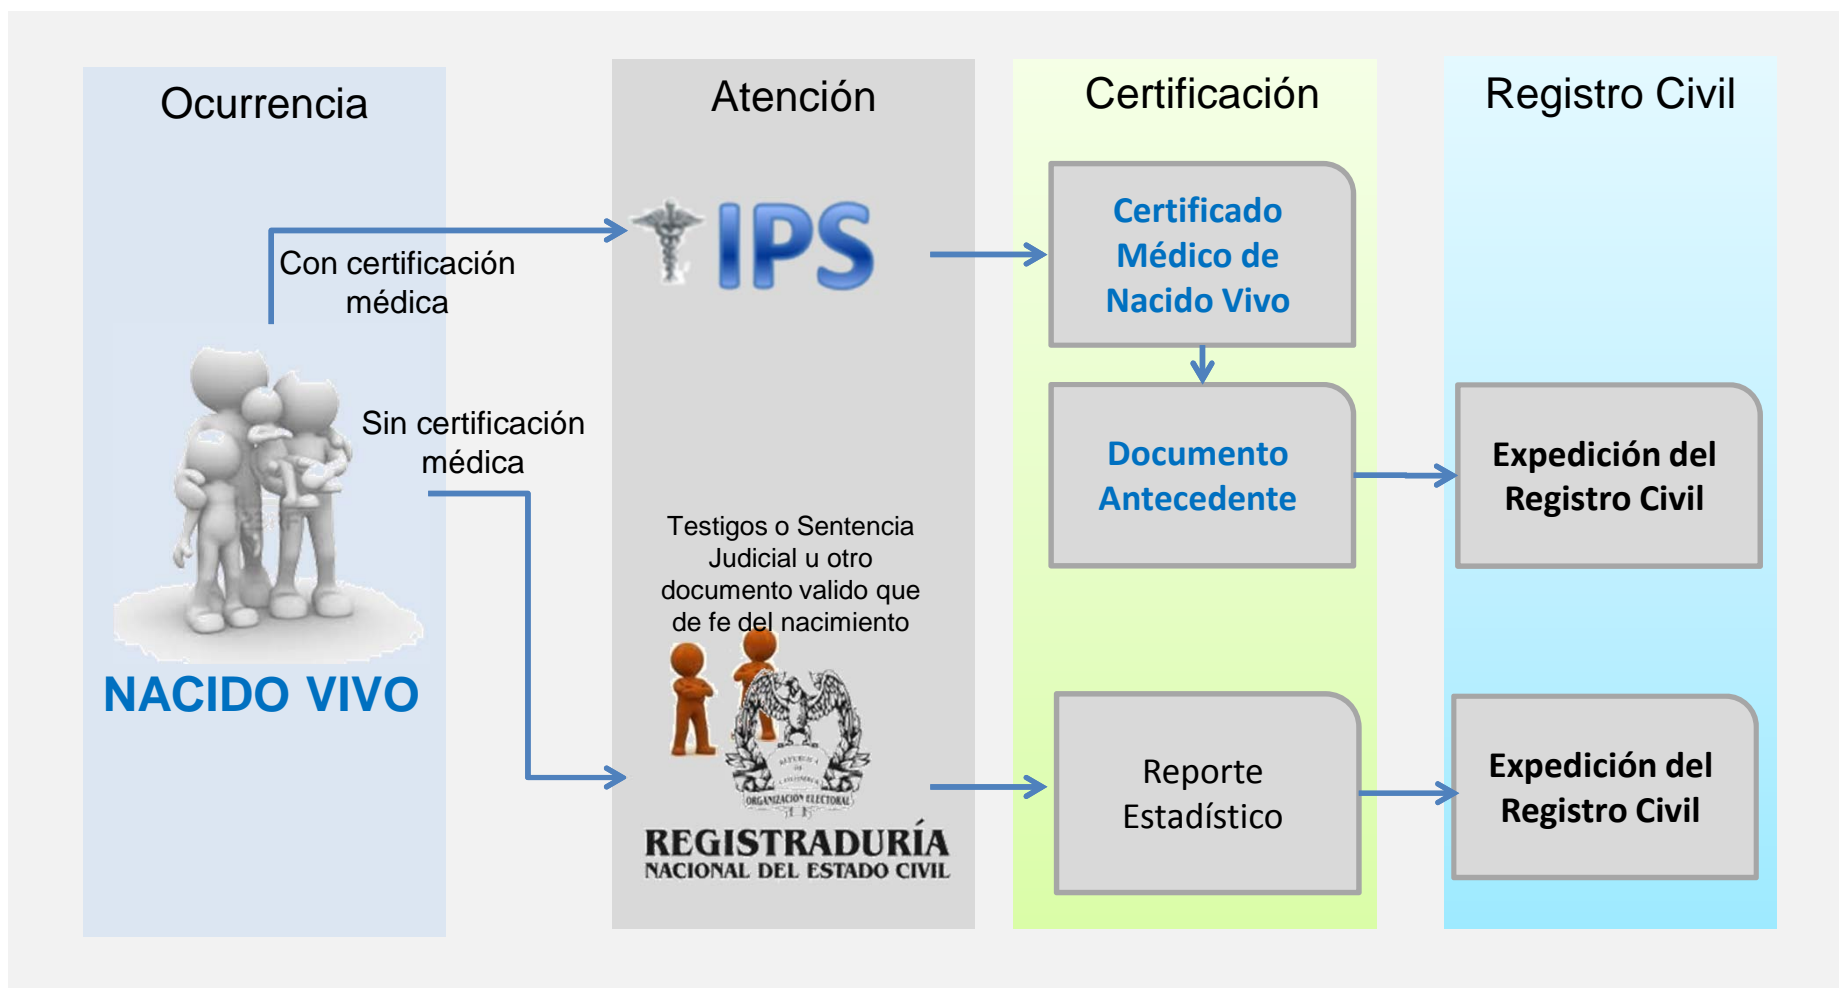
Ocurrencia

Atención

Certificación

Registro Civil

Con certificación médica

IPS

Certificado Médico de Nacido Vivo

Documento Antecedente

Expedición del Registro Civil

Sin certificación médica

NACIDO VIVO

Testigos o Sentencia Judicial u otro documento valido que de fe del nacimiento

REPÚBLICA DE COLOMBIA

ORGANIZACIÓN ELECTORAL

REGISTRADURÍA NACIONAL DEL ESTADO CIVIL

Reporte Estadístico

Expedición del Registro Civil